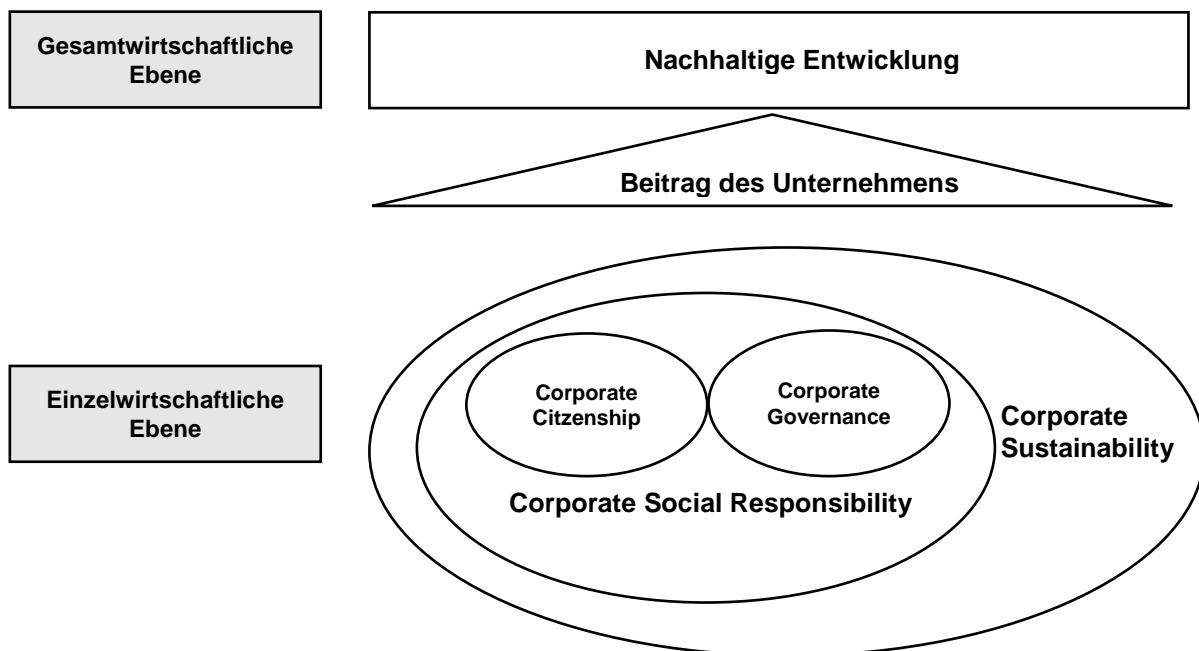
Gesamtwirtschaftliche Ebene

Nachhaltige Entwicklung

Beitrag des Unternehmens

Einzelwirtschaftliche Ebene

Corporate Citzenship

Corporate Governance

Corporate Sustainability

Corporate Social Responsibility